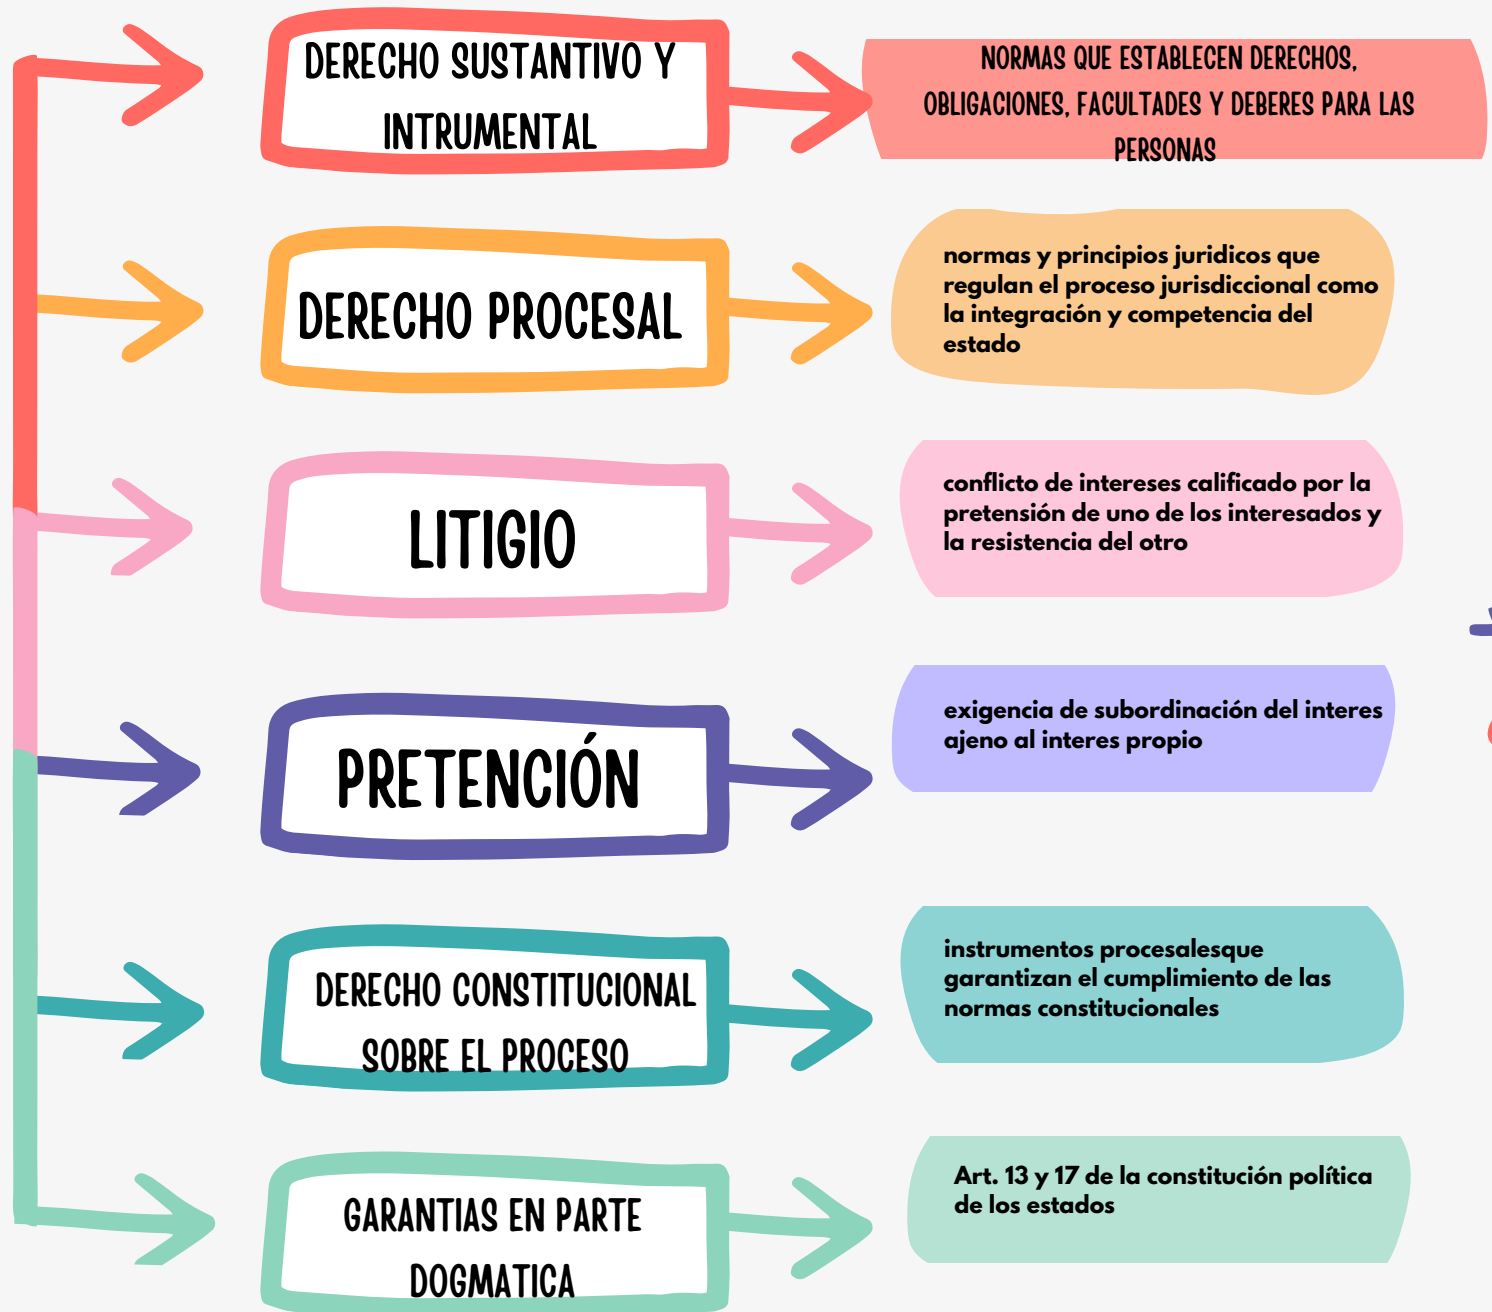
DERECHO SUSTANTIVO Y INTRUMENTAL

NORMAS QUE ESTABLECEN DERECHOS, OBLIGACIONES, FACULTADES Y DEBERES PARA LAS PERSONAS

DERECHO PROCESAL

normas y principios juridicos que regulan el proceso jurisdiccional como la integración y competencia del estado

LITIGIO

conflicto de intereses calificado por la pretensión de uno de los interesados y la resistencia del otro

PRETENCIÓN

exigencia de subordinación del interes ajeno al interes propio

DERECHO CONSTITUCIONAL SOBRE EL PROCESO

instrumentos procesalesque garantizan el cumplimiento de las normas constitucionales

GARANTIAS EN PARTE DOGMATICA

Art. 13 y 17 de la constitución política de los estados